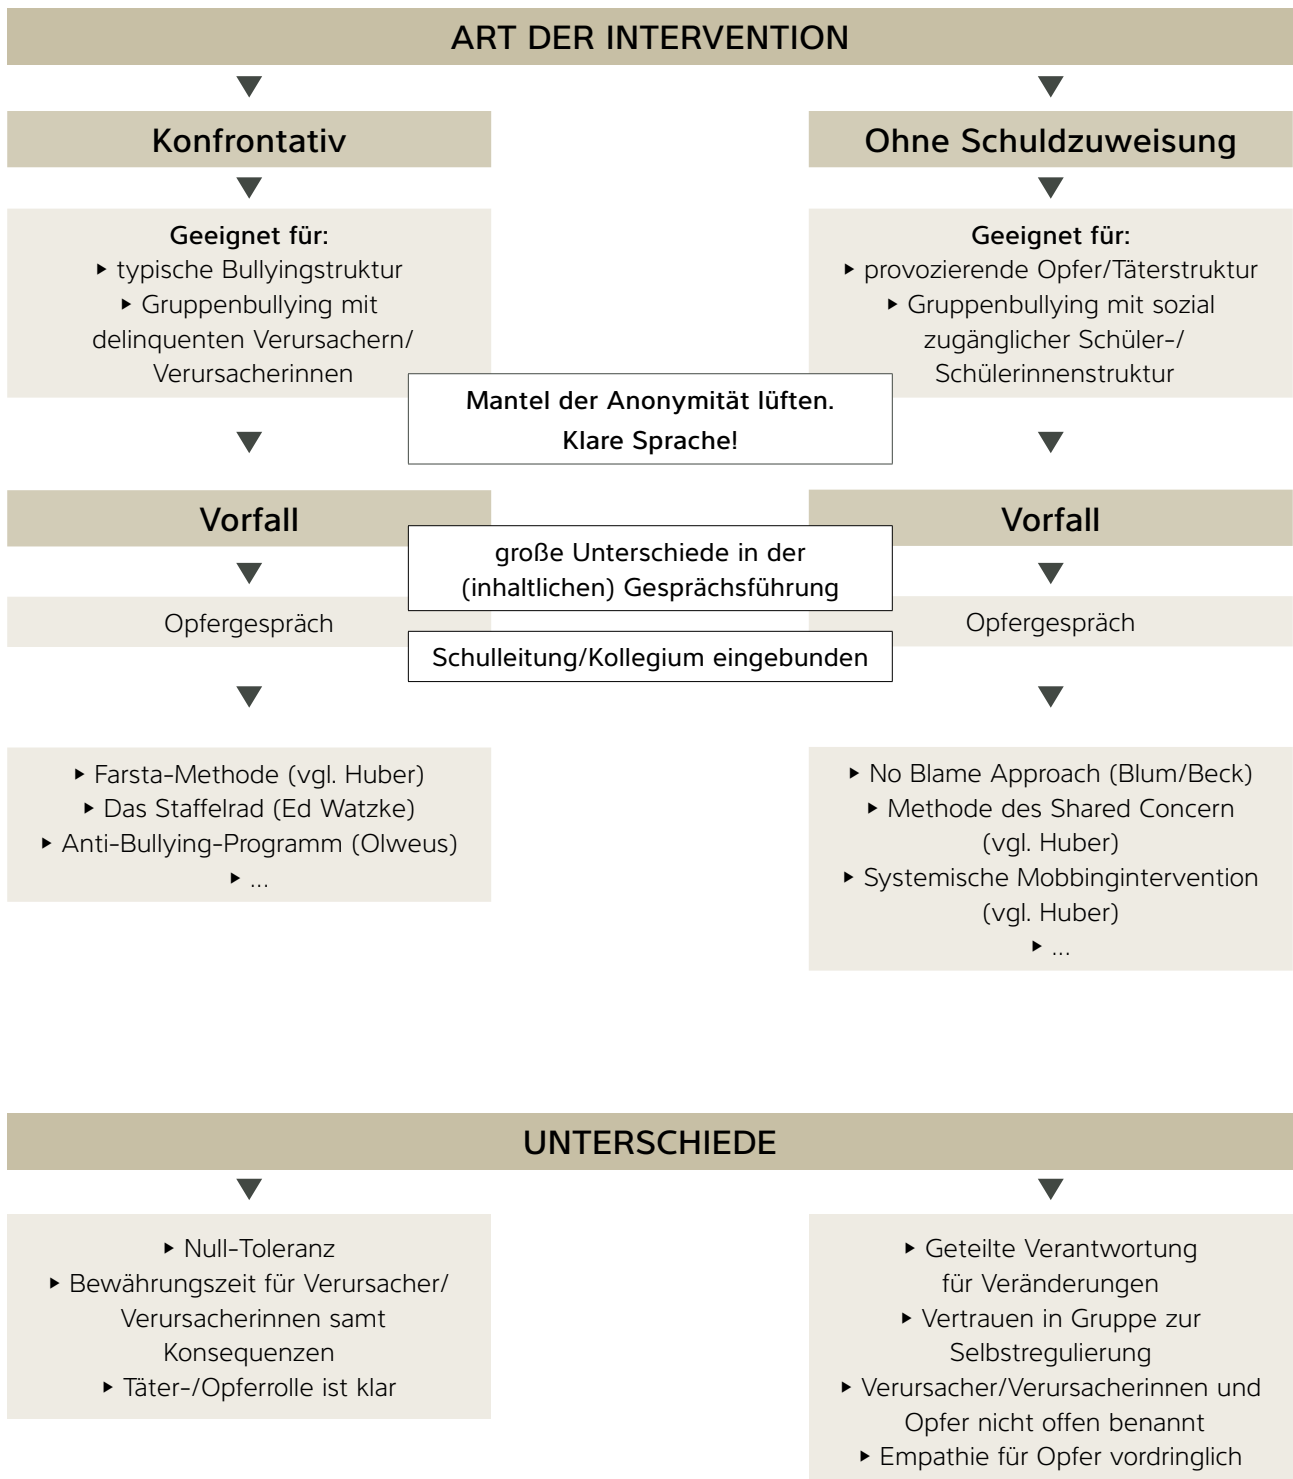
ART DER INTERVENTION

Konfrontativ

Geeignet für:
‣ typische Bullyingstruktur
‣ Gruppenbullying mit delinquenten Verursachern/Verursacherinnen

Ohne Schuldzuweisung

Geeignet für:
‣ provozierende Opfer/Täterstruktur
‣ Gruppenbullying mit sozial zugänglicher Schüler-/Schülerinnenstruktur

Mantel der Anonymität lüften. Klare Sprache!

Vorfall

Vorfall

große Unterschiede in der (inhaltlichen) Gesprächsführung

Opfergespräch

Opfergespräch

Schulleitung/Kollegium eingebunden

‣ Farsta-Methode (vgl. Huber)
‣ Das Staffelrad (Ed Watzke)
‣ Anti-Bullying-Programm (Olweus)
‣ ...

‣ No Blame Approach (Blum/Beck)
‣ Methode des Shared Concern (vgl. Huber)
‣ Systemische Mobbingintervention (vgl. Huber)
‣ ...

UNTERSCHIEDE

‣ Null-Toleranz
‣ Bewährungszeit für Verursacher/Verursacherinnen samt Konsequenzen
‣ Täter-/Opferrolle ist klar

‣ Geteilte Verantwortung für Veränderungen
‣ Vertrauen in Gruppe zur Selbstregulierung
‣ Verursacher/Verursacherinnen und Opfer nicht offen benannt
‣ Empathie für Opfer vordringlich